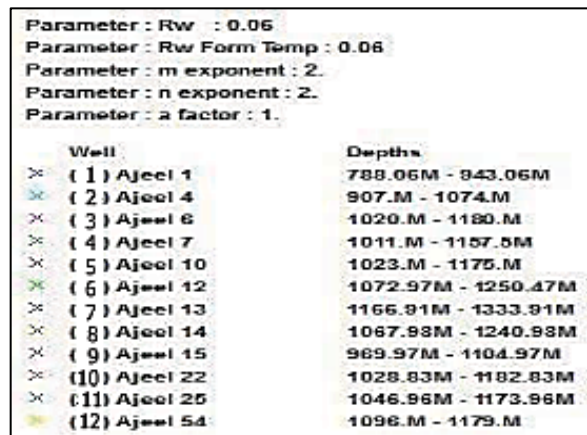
Parameter : Rw : 0.06
Parameter : Rw Form Temp : 0.06
Parameter : m exponent : 2.
Parameter : n exponent : 2.
Parameter : a factor : 1.

| Well | Depths |
|---|---|
| ( 1 ) Ajeel 1 | 788.06M - 943.06M |
| ( 2 ) Ajeel 4 | 907.M - 1074.M |
| ( 3 ) Ajeel 6 | 1020.M - 1180.M |
| ( 4 ) Ajeel 7 | 1011.M - 1157.5M |
| ( 5 ) Ajeel 10 | 1023.M - 1175.M |
| ( 6 ) Ajeel 12 | 1072.97M - 1250.47M |
| ( 7 ) Ajeel 13 | 1166.91M - 1333.91M |
| ( 8 ) Ajeel 14 | 1067.98M - 1240.98M |
| ( 9 ) Ajeel 15 | 969.97M - 1104.97M |
| (10) Ajeel 22 | 1028.83M - 1182.83M |
| (11) Ajeel 25 | 1046.96M - 1173.96M |
| (12) Ajeel 54 | 1096.M - 1179.M |